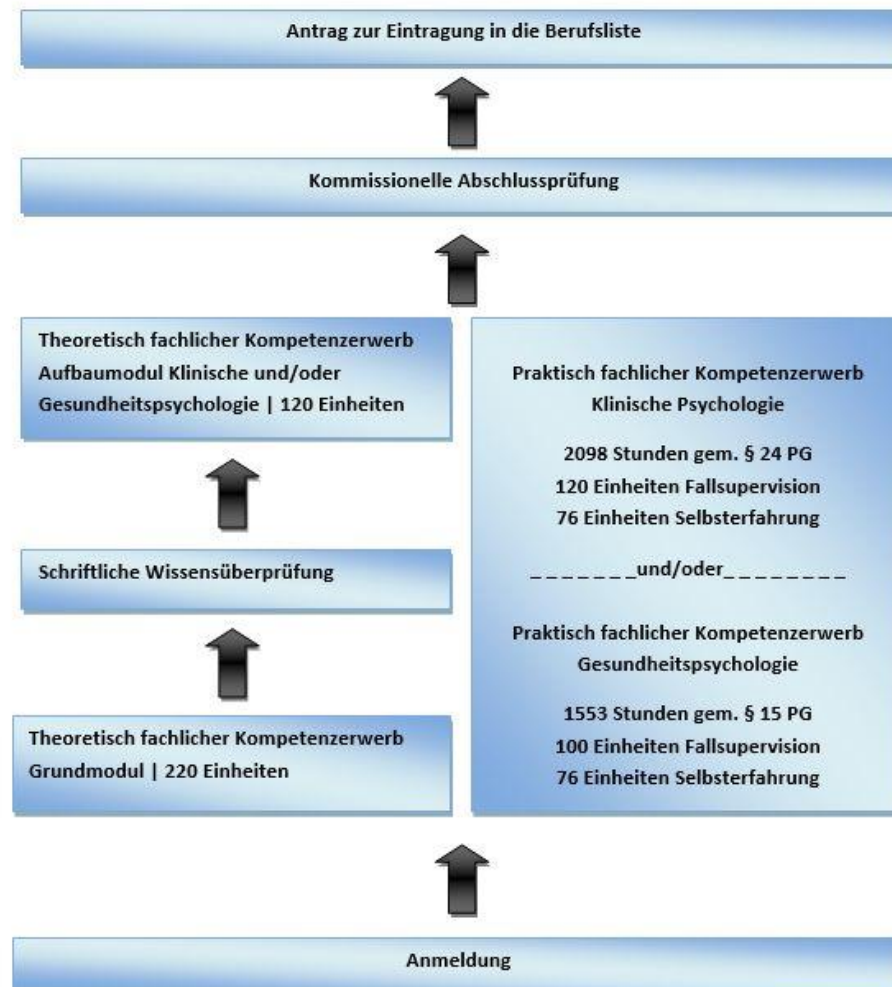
Antrag zur Eintragung in die Berufsliste

Kommissionelle Abschlussprüfung

Theoretisch fachlicher Kompetenzerwerb Aufbaumodul Klinische und/oder Gesundheitspsychologie | 120 Einheiten

Schriftliche Wissensüberprüfung

Theoretisch fachlicher Kompetenzerwerb Grundmodul | 220 Einheiten

Praktisch fachlicher Kompetenzerwerb Klinische Psychologie

2098 Stunden gem. § 24 PG
120 Einheiten Fallsupervision
76 Einheiten Selbsterfahrung

_ _ _ _ _ _ _und/oder_ _ _ _ _ _ _ _

Praktisch fachlicher Kompetenzerwerb Gesundheitspsychologie

1553 Stunden gem. § 15 PG
100 Einheiten Fallsupervision
76 Einheiten Selbsterfahrung

Anmeldung